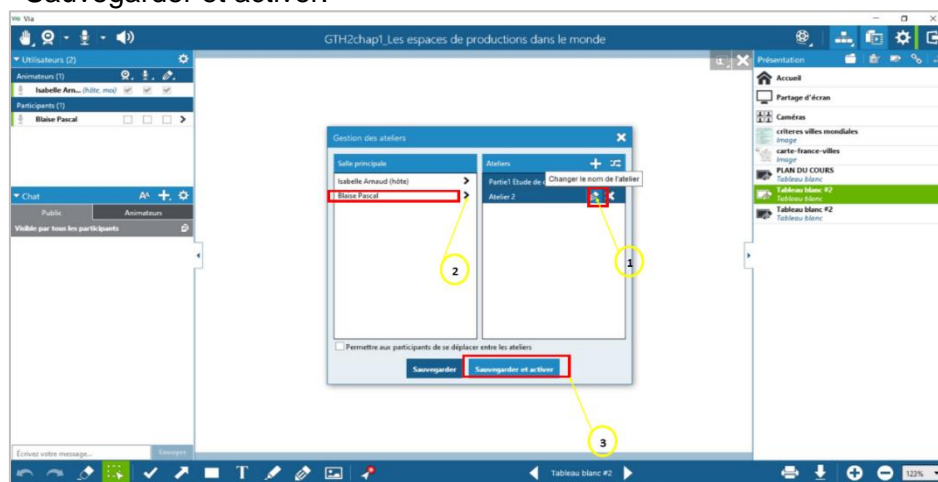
Sauvegarder et activer.

Via

GTH2chap1_Les espaces de productions dans le monde

Utilisateurs (2)
Animateurs (1)
Isabelle Arn... (hôte, moi)
Participants (1)
Blaise Pascal

Chat
Public
Animateur
Visible par tous les participants

Écrivez votre message...
Envoyer

Gestion des ateliers
Salle principale
Isabelle Arnaud (hôte)
Blaise Pascal
Ateliers
Partie1 Etude de c
Changer le nom de l'atelier
Atelier 2
Permettre aux participants de se déplacer entre les ateliers
Sauvegarder
Sauvegarder et activer

1
2
3

Présentation
Accueil
Partage d'écran
Caméras
criteres villes mondiales
Image
carte-france-villes
Image
PLAN DU COURS
Tableau blanc
Tableau blanc #2
Tableau blanc
Tableau blanc #2
Tableau blanc

Tableau blanc #2
123%